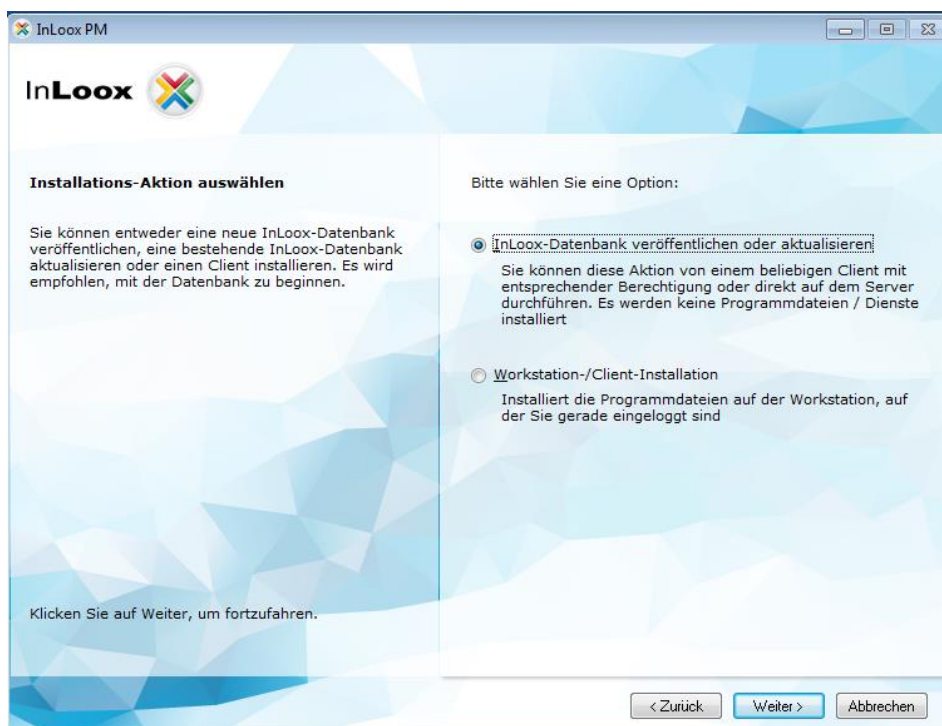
InLoox PM

InLoox

Installations-Aktion auswählen

Sie können entweder eine neue InLoox-Datenbank veröffentlichen, eine bestehende InLoox-Datenbank aktualisieren oder einen Client installieren. Es wird empfohlen, mit der Datenbank zu beginnen.

Klicken Sie auf Weiter, um fortzufahren.

Bitte wählen Sie eine Option:

InLoox-Datenbank veröffentlichen oder aktualisieren

Sie können diese Aktion von einem beliebigen Client mit entsprechender Berechtigung oder direkt auf dem Server durchführen. Es werden keine Programmdateien / Dienste installiert

Workstation-/Client-Installation

Installiert die Programmdateien auf der Workstation, auf der Sie gerade eingeloggt sind

< Zurück | Weiter > | Abbrechen